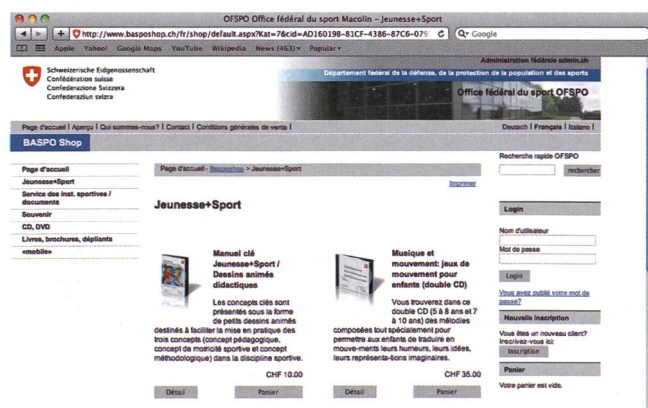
OFSPO Office fédéral du sport Macolin - Jeunesse+Sport

http://www.basposhop.ch/fr/shop/default.aspx?Kat=7&cid=AD160198-81CF-4386-87C6-079

Q- Google

Apple Yahoo! Google Maps YouTube Wikipedia News (463) Popular

Schweizerische Eidgenossenschaft
Confédération suisse
Confederazione Svizzera
Confederaziun svizra

Administration fédérale admin.ch

Département fédéral de la défense, de la protection de la population et des sports

Office fédéral du sport OFSPO

Page d'accueil | Aperçu | Qui sommes-nous? | Contact | Conditions générales de vente |

Deutsch | Français | Italiano |

BASPO Shop

Page d'accueil
Jeunesse+Sport
Service des inst. sportives / documents
Souvenir
CD, DVD
Livres, brochures, dépliants
«mobile»

Page d'accueil > Basposhop > Jeunesse+Sport

Imprimer

Jeunesse+Sport

Manuel clé Jeunesse+Sport / Dessins animés didactiques

Les concepts clés sont présentés sous la forme de petits dessins animés destinés à faciliter la mise en pratique des trois concepts (concept pédagogique, concept de motricité sportive et concept méthodologique) dans la discipline sportive.

CHF 10.00

Détail
Panier

Musique et mouvement: jeux de mouvement pour enfants (double CD)

Vous trouverez dans ce double CD (5 à 8 ans et 7 à 10 ans) des mélodies composées tout spécialement pour permettre aux enfants de traduire en mouve-ments leurs humeurs, leurs idées, leurs représenta-tions imaginaires.

CHF 35.00

Détail
Panier

Recherche rapide OFSPO

rechercher

Login

Nom d'utilisateur

Mot de passe

Login

Vous avez oublié votre mot de passe?

Nouvelle inscription

Vous êtes un nouveau client? Inscrivez-vous ici:

Inscription

Panier

Votre panier est vide.